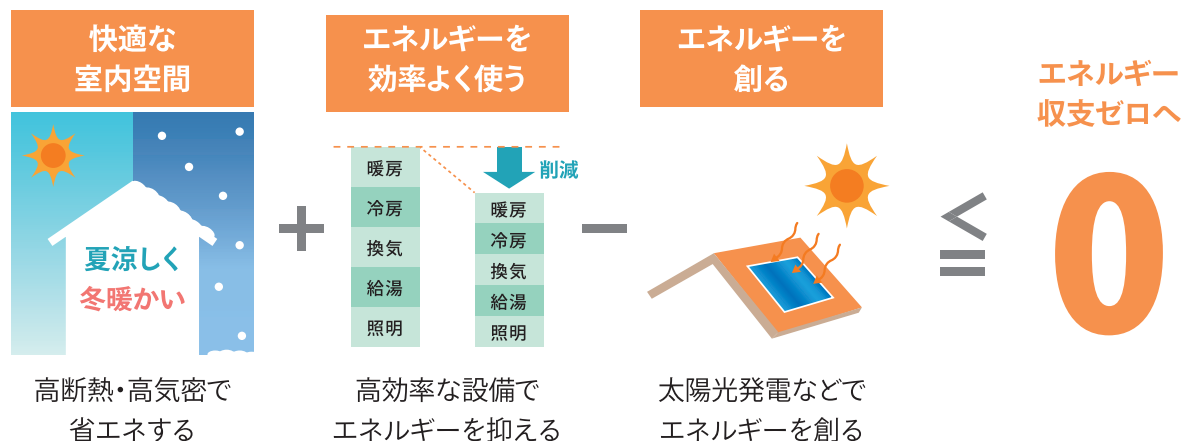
快適な
室内空間

夏涼しく
冬暖かい

高断熱・高気密で
省エネする

+

エネルギーを
効率よく使う

暖房
冷房
換気
給湯
照明

削減

暖房
冷房
換気
給湯
照明

高効率な設備で
エネルギーを抑える

−

エネルギーを
創る

太陽光発電などで
エネルギーを創る

≦

エネルギー
収支ゼロへ

0